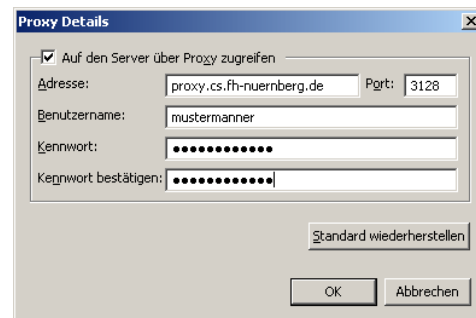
Proxy Details

☑ Auf den Server über Proxy zugreifen

Adresse: proxy.cs.fh-nuernberg.de Port: 3128

Benutzername: mustermanner

Kennwort: ●●●●●●●●●●●●

Kennwort bestätigen: ●●●●●●●●●●●●

Standard wiederherstellen

OK Abbrechen